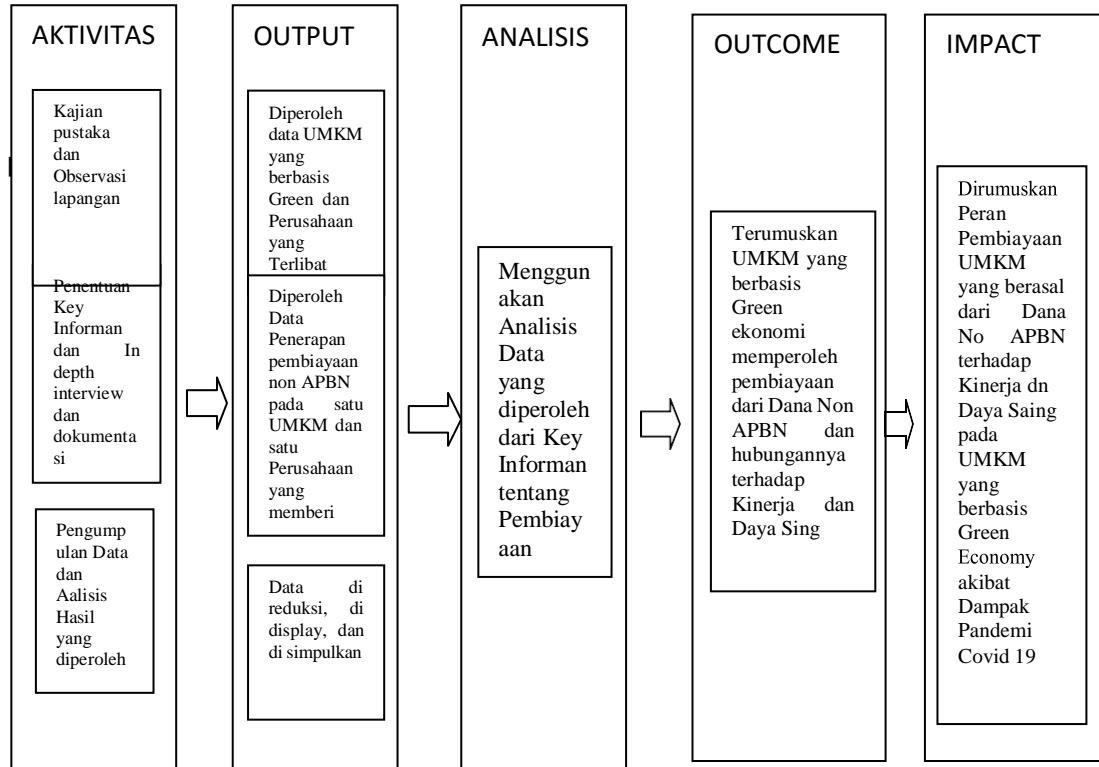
AKTIVITAS

Kajian pustaka dan Observasi lapangan

Penentuan Key Informan dan In depth interview dan dokumentasi

Pengumpulan Data dan Aalisis Hasil yang diperoleh

OUTPUT

Diperoleh data UMKM yang berbasis Green dan Perusahaan yang Terlibat

Diperoleh Data Penerapan pembiayaan non APBN pada satu UMKM dan satu Perusahaan yang memberi

Data di reduksi, di display, dan di simpulkan

ANALISIS

Menggunakan Analisis Data yang diperoleh dari Key Informan tentang Pembiayaan

OUTCOME

Terumuskan UMKM yang berbasis Green ekonomi memperoleh pembiayaan dari Dana Non APBN dan hubungannya terhadap Kinerja dan Daya Sing

IMPACT

Dirumuskan Peran Pembiayaan UMKM yang berasal dari Dana No APBN terhadap Kinerja dn Daya Saing pada UMKM yang berbasis Green Economy akibat Dampak Pandemi Covid 19